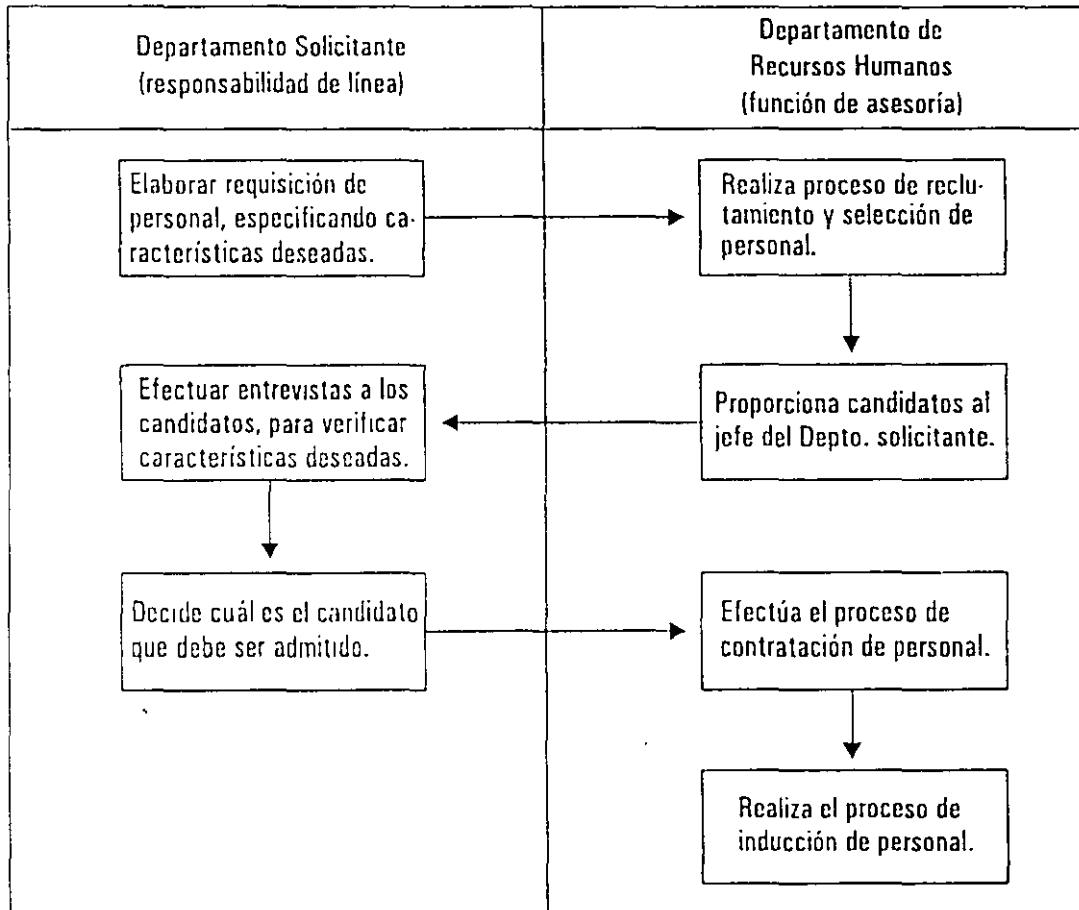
| Departamento Solicitante (responsabilidad de línea) | Departamento de Recursos Humanos (función de asesoría) |
|---|---|
| Elaborar requisición de personal, especificando características deseadas. | Realiza proceso de reclutamiento y selección de personal. |
| Efectuar entrevistas a los candidatos, para verificar características deseadas. | Proporciona candidatos al jefe del Depto. solicitante. |
| Decide cuál es el candidato que debe ser admitido. | Efectúa el proceso de contratación de personal. |
| | Realiza el proceso de inducción de personal. |